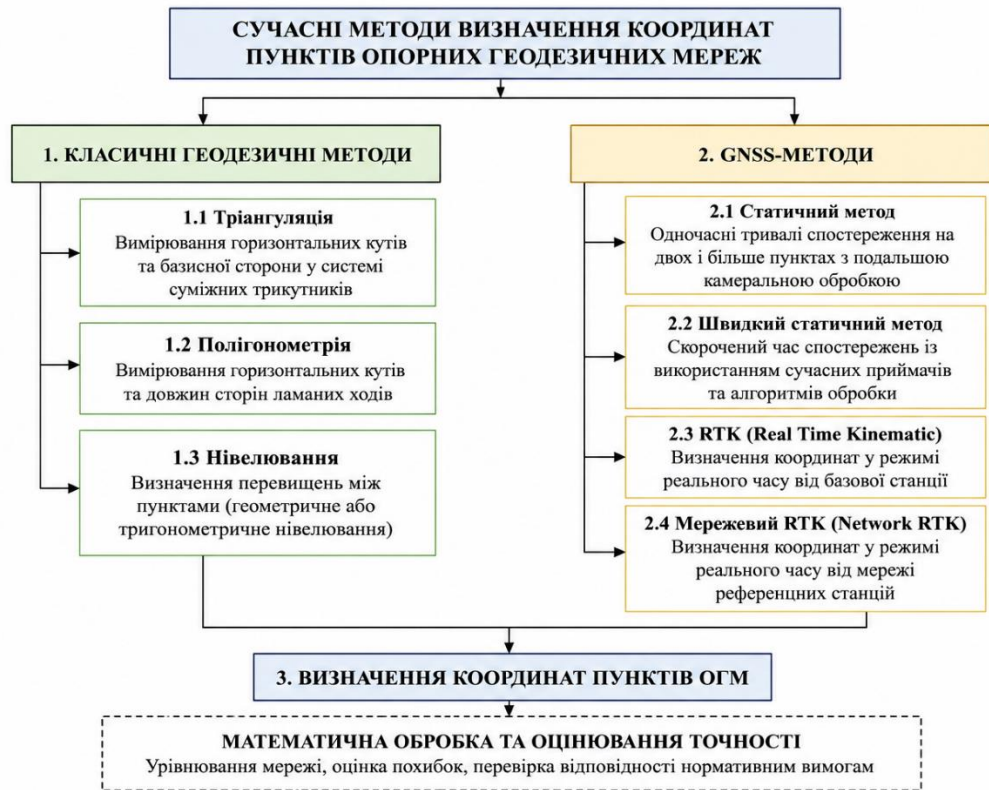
СУЧАСНІ МЕТОДИ ВИЗНАЧЕННЯ КООРДИНАТ ПУНКТІВ ОПОРНИХ ГЕОДЕЗИЧНИХ МЕРЕЖ

1. КЛАСИЧНІ ГЕОДЕЗИЧНІ МЕТОДИ

1.1 Тріангуляція
Вимірювання горизонтальних кутів та базисної сторони у системі суміжних трикутників

1.2 Полігонометрія
Вимірювання горизонтальних кутів та довжин сторін ламаних ходів

1.3 Нівелювання
Визначення перевищень між пунктами (геометричне або тригонометричне нівелювання)

2. GNSS-МЕТОДИ

2.1 Статичний метод
Одночасні тривалі спостереження на двох і більше пунктах з подальшою камеральною обробкою

2.2 Швидкий статичний метод
Скорочений час спостережень із використанням сучасних приймачів та алгоритмів обробки

2.3 RTK (Real Time Kinematic)
Визначення координат у режимі реального часу від базової станції

2.4 Мережевий RTK (Network RTK)
Визначення координат у режимі реального часу від мережі референцних станцій

3. ВИЗНАЧЕННЯ КООРДИНАТ ПУНКТІВ ОГМ

МАТЕМАТИЧНА ОБРОБКА ТА ОЦІНЮВАННЯ ТОЧНОСТІ
Урівнювання мережі, оцінка похибок, перевірка відповідності нормативним вимогам